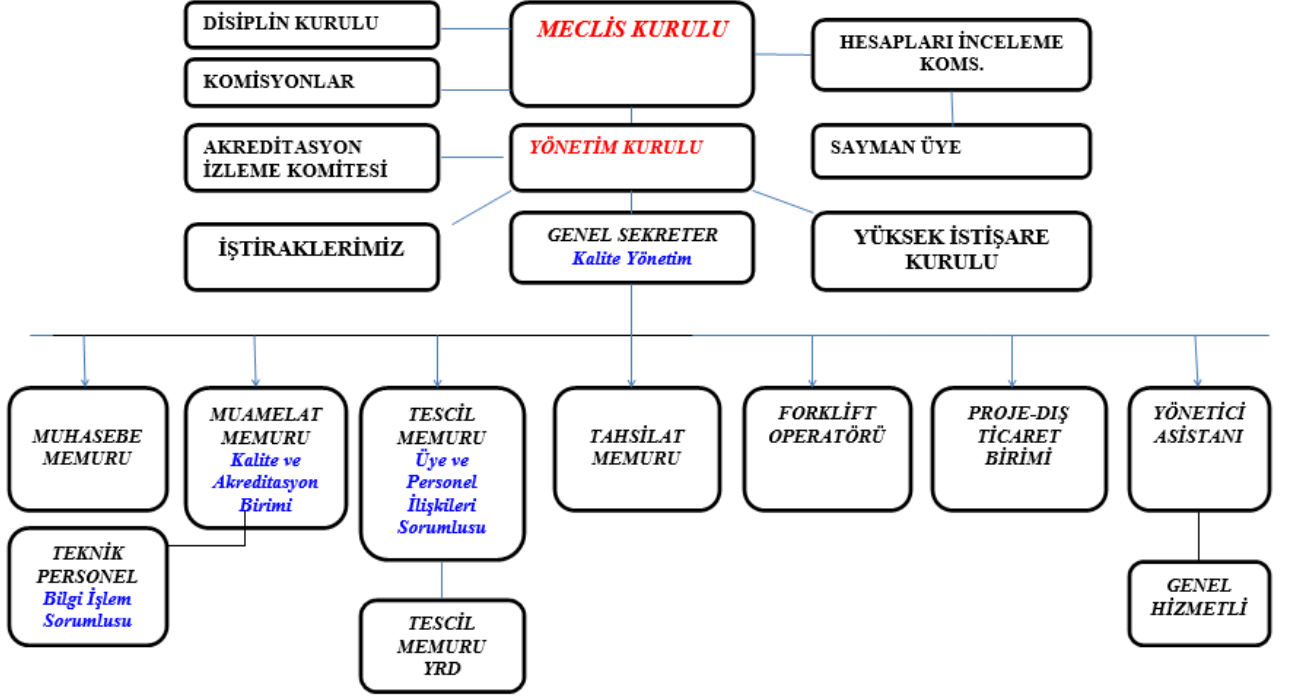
DİSİPLİN KURULU

MECLİS KURULU

HESAPLARI İNCELEME KOMS.

KOMİSYONLAR

AKREDİTASYON İZLEME KOMİTESİ

YÖNETİM KURULU

SAYMAN ÜYE

İŞTİRAKLERİMİZ

GENEL SEKRETER
Kalite Yönetim

YÜKSEK İSTİŞARE KURULU

MUHASEBE MEMURU

MUAMELAT MEMURU
Kalite ve Akreditasyon Birimi

TESCİL MEMURU
Üye ve Personel İlişkileri Sorumlusu

TAHSİLAT MEMURU

FORKLİFT OPERATÖRÜ

PROJE-DIŞ TİCARET BİRİMİ

YÖNETİCİ ASİSTANI

TEKNİK PERSONEL
Bilgi İşlem Sorumlusu

TESCİL MEMURU YRD

GENEL HİZMETLİ